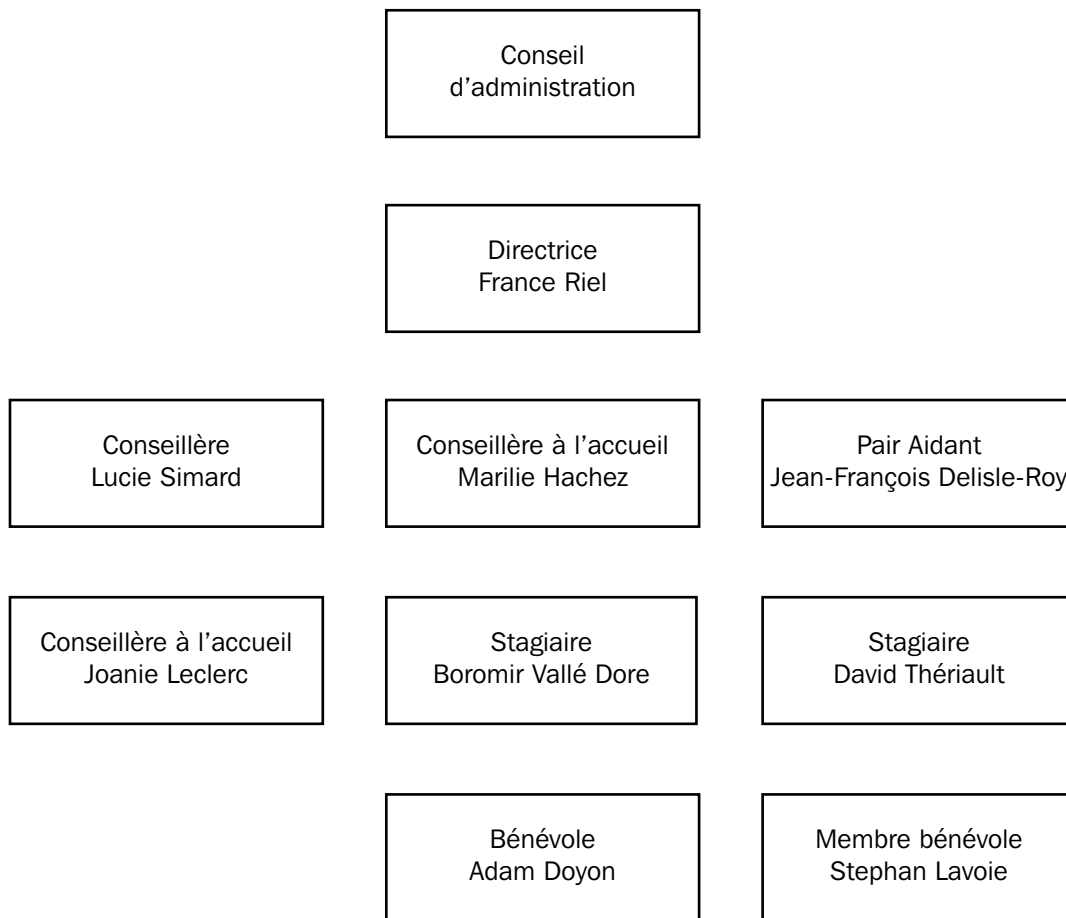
Conseil d’administration

Directrice
France Riel

Conseillère
Lucie Simard

Conseillère à l’accueil
Marilie Hachez

Pair Aidant
Jean-François Delisle-Roy

Conseillère à l’accueil
Joanie Leclerc

Stagiaire
Boromir Vallé Dore

Stagiaire
David Thériault

Bénévole
Adam Doyon

Membre bénévole
Stephan Lavoie